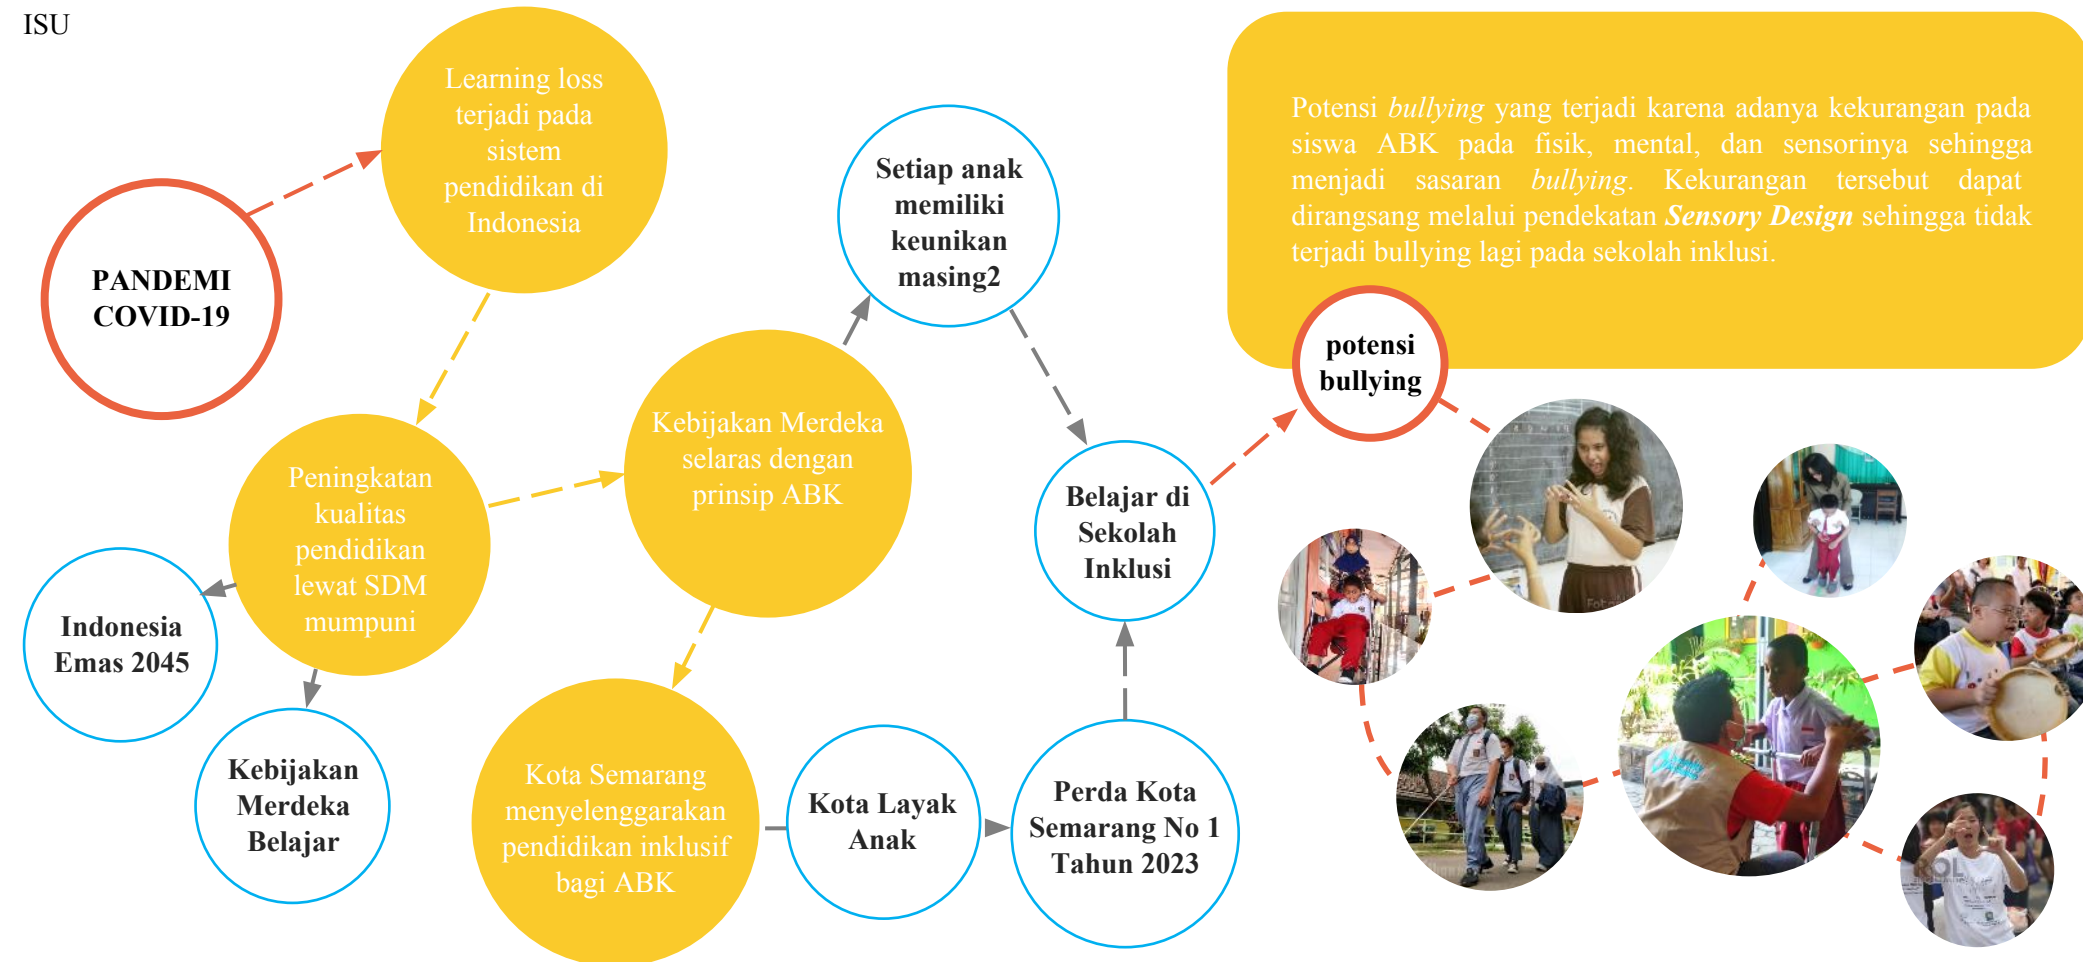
ISU

PANDEMI COVID-19

Learning loss terjadi pada sistem pendidikan di Indonesia

Peningkatan kualitas pendidikan lewat SDM mumpuni

Indonesia Emas 2045

Kebijakan Merdeka Belajar

Kebijakan Merdeka selaras dengan prinsip ABK

Kota Semarang menyelenggarakan pendidikan inklusif bagi ABK

Kota Layak Anak

Perda Kota Semarang No 1 Tahun 2023

Setiap anak memiliki keunikan masing2

Belajar di Sekolah Inklusi

Potensi *bullying* yang terjadi karena adanya kekurangan pada siswa ABK pada fisik, mental, dan sensorinya sehingga menjadi sasaran *bullying*. Kekurangan tersebut dapat dirangsang melalui pendekatan ***Sensory Design*** sehingga tidak terjadi bullying lagi pada sekolah inklusi.

potensi bullying